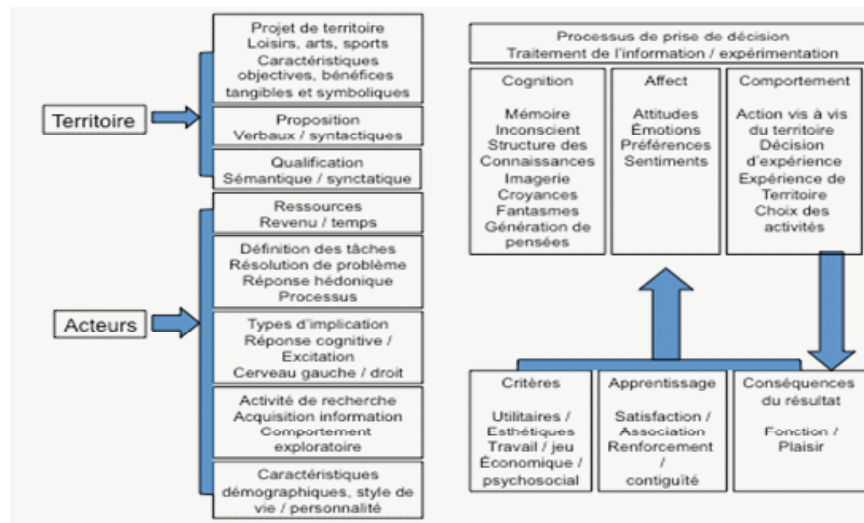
Territoire

Projet de territoire
Loisirs, arts, sports
Caractéristiques objectives, bénéfices tangibles et symboliques

Proposition
Verbaux / syntactiques

Qualification
Sémantique / synctatique

Acteurs

Ressources
Revenu / temps

Définition des tâches
Résolution de problème
Réponse hédonique
Processus

Types d'implication
Réponse cognitive / Excitation
Cerveau gauche / droit

Activité de recherche
Acquisition information
Comportement exploratoire

Caractéristiques démographiques, style de vie / personnalité

Processus de prise de décision
Traitement de l'information / expérimentation

Cognition

Mémoire
Inconscient
Structure des Connaissances
Imagerie
Croyances
Fantasmes
Génération de pensées

Affect

Attitudes
Émotions
Préférences
Sentiments

Comportement

Action vis à vis du territoire
Décision d'expérience
Expérience de Territoire
Choix des activités

Critères

Utilitaires / Esthétiques
Travail / jeu
Économique / psychosocial

Apprentissage

Satisfaction / Association
Renforcement / contiguïté

Conséquences du résultat

Fonction / Plaisir